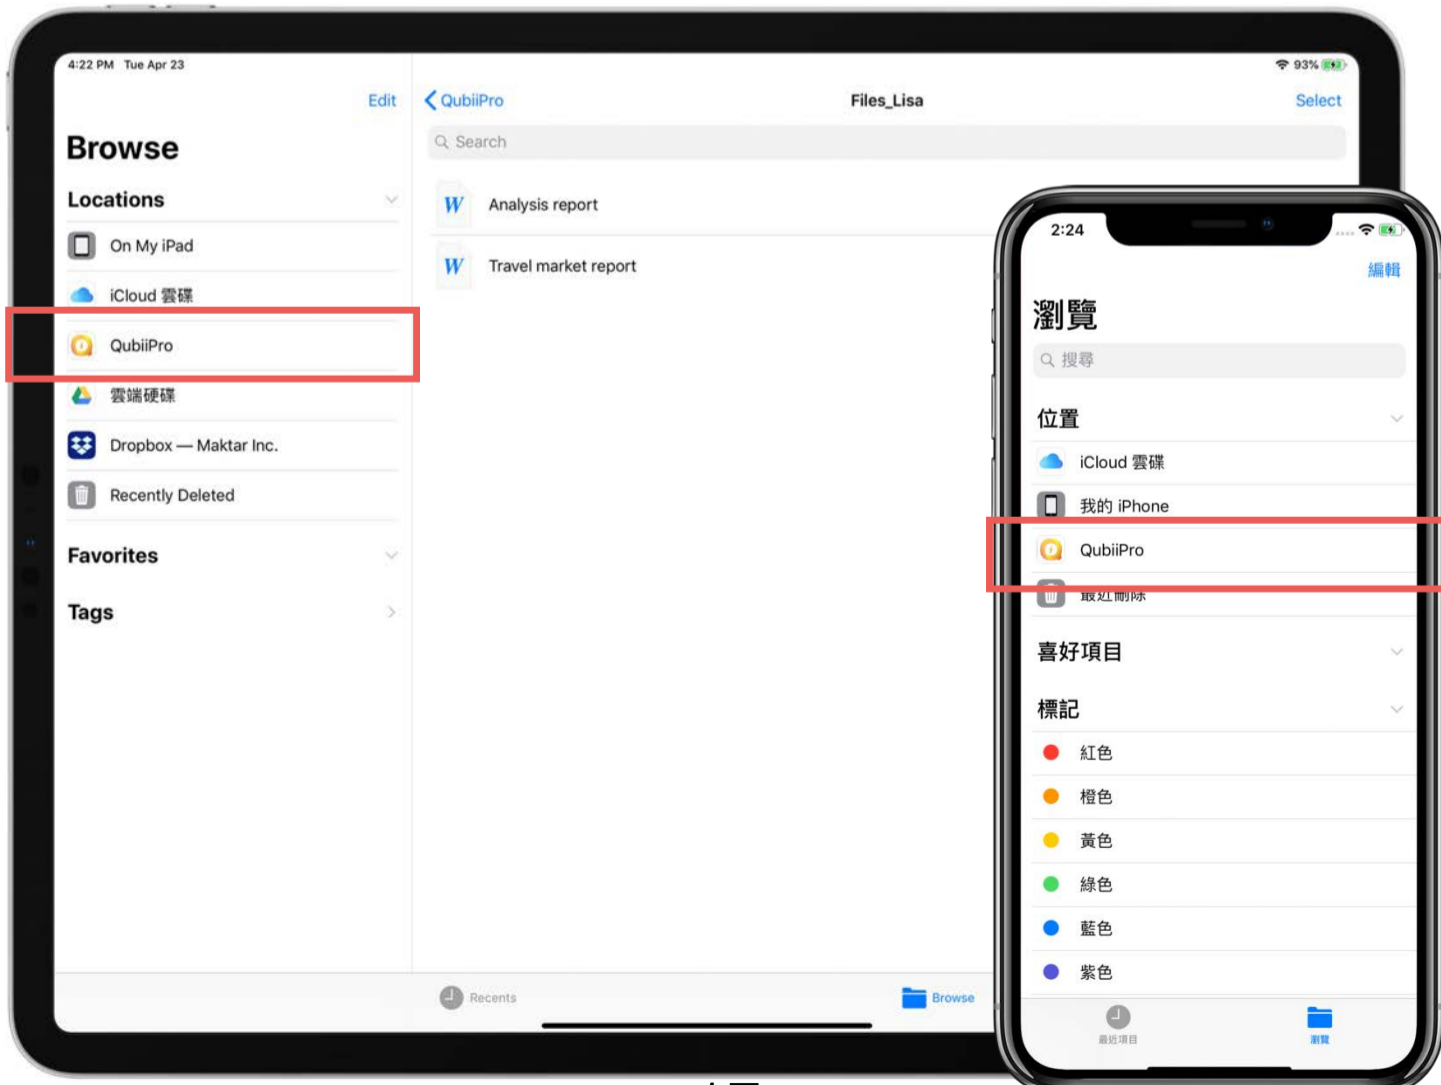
4:22 PM Tue Apr 23

93%

Edit

Browse

Locations

On My iPad

iCloud 雲碟

QubiiPro

雲端硬碟

Dropbox — Maktar Inc.

Recently Deleted

Favorites

Tags

QubiiPro

Files_Lisa

Select

Search

Analysis report

Travel market report

Recents

Browse

2:24

編輯

瀏覽

搜尋

位置

iCloud 雲碟

我的 iPhone

QubiiPro

最近刪除

喜好項目

標記

紅色

橙色

黃色

綠色

藍色

紫色

最近項目

瀏覽